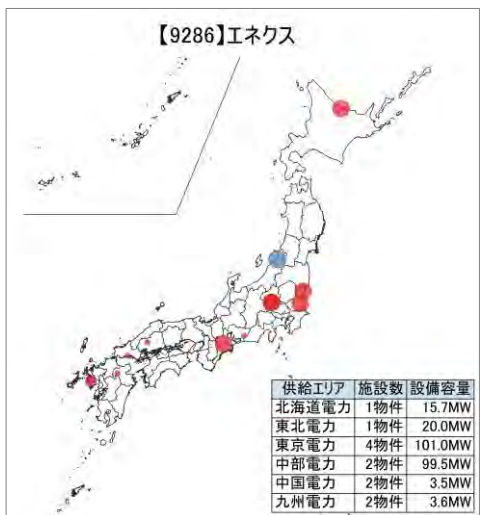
【9286】エネクス

| 供給エリア | 施設数 | 設備容量 |
|---|---|---|
| 北海道電力 | 1物件 | 15.7MW |
| 東北電力 | 1物件 | 20.0MW |
| 東京電力 | 4物件 | 101.0MW |
| 中部電力 | 2物件 | 99.5MW |
| 中国電力 | 2物件 | 3.5MW |
| 九州電力 | 2物件 | 3.6MW |